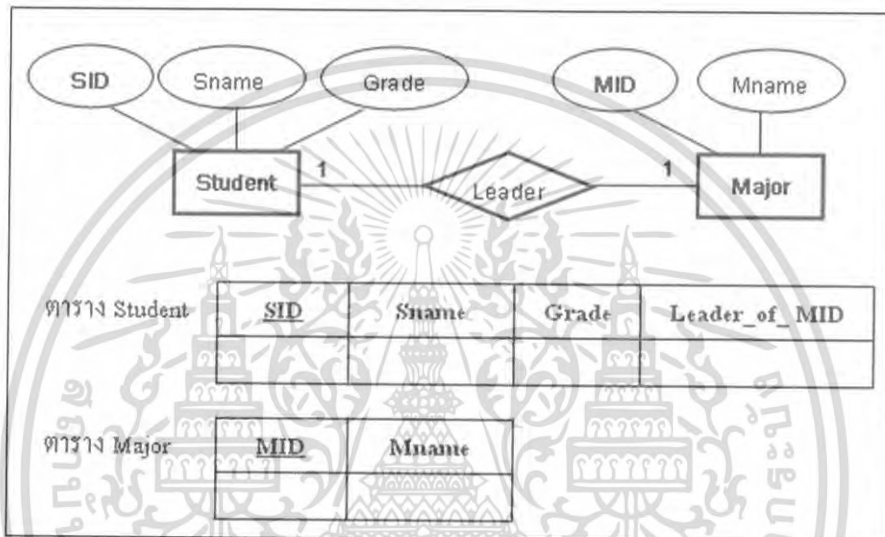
SID

Sname

Grade

MID

Mname

Student

1

Leader

1

Major

ตาราง Student

| <u>SID</u> | Sname | Grade | Leader_of_MID |
|---|---|---|---|
| | | | |

ตาราง Major

| <u>MID</u> | Mname |
|---|---|
| | |